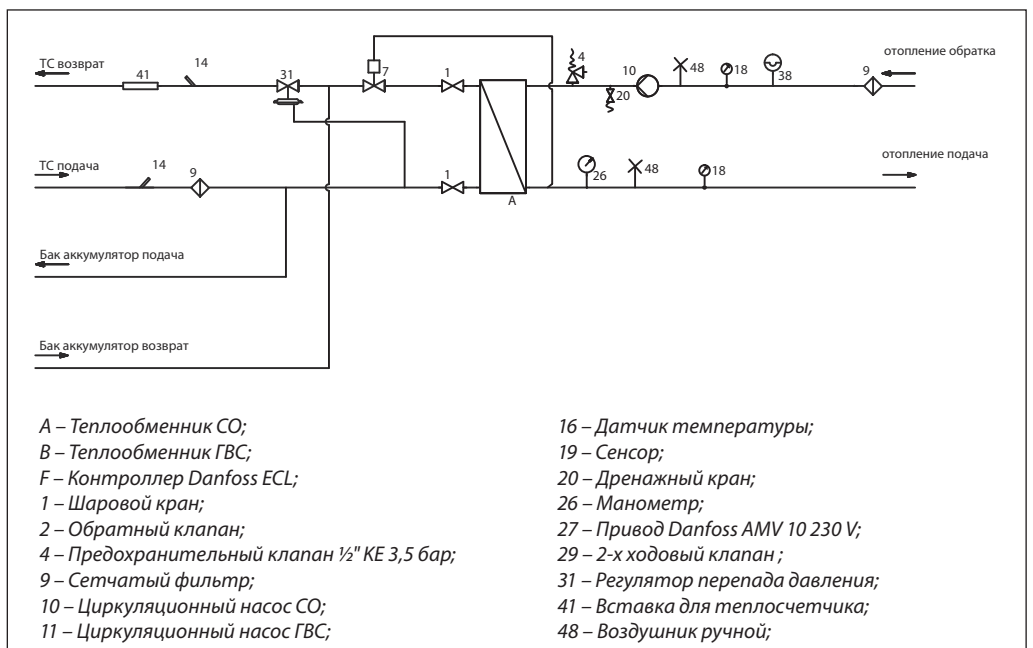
ТС возврат
41
14
31
7
1
4
10
48
18
38
отопление обратка
9
20
ТС подача
14
9
1
26
48
18
отопление подача
А
Бак аккумулятор подача
Бак аккумулятор возврат

А – Теплообменник СО;
В – Теплообменник ГВС;
F – Контроллер Danfoss ECL;
1 – Шаровой кран;
2 – Обратный клапан;
4 – Предохранительный клапан ½" KE 3,5 бар;
9 – Сетчатый фильтр;
10 – Циркуляционный насос СО;
11 – Циркуляционный насос ГВС;

16 – Датчик температуры;
19 – Сенсор;
20 – Дренажный кран;
26 – Манометр;
27 – Привод Danfoss AMV 10 230 V;
29 – 2-х ходовый клапан ;
31 – Регулятор перепада давления;
41 – Вставка для теплосчетчика;
48 – Воздушник ручной;